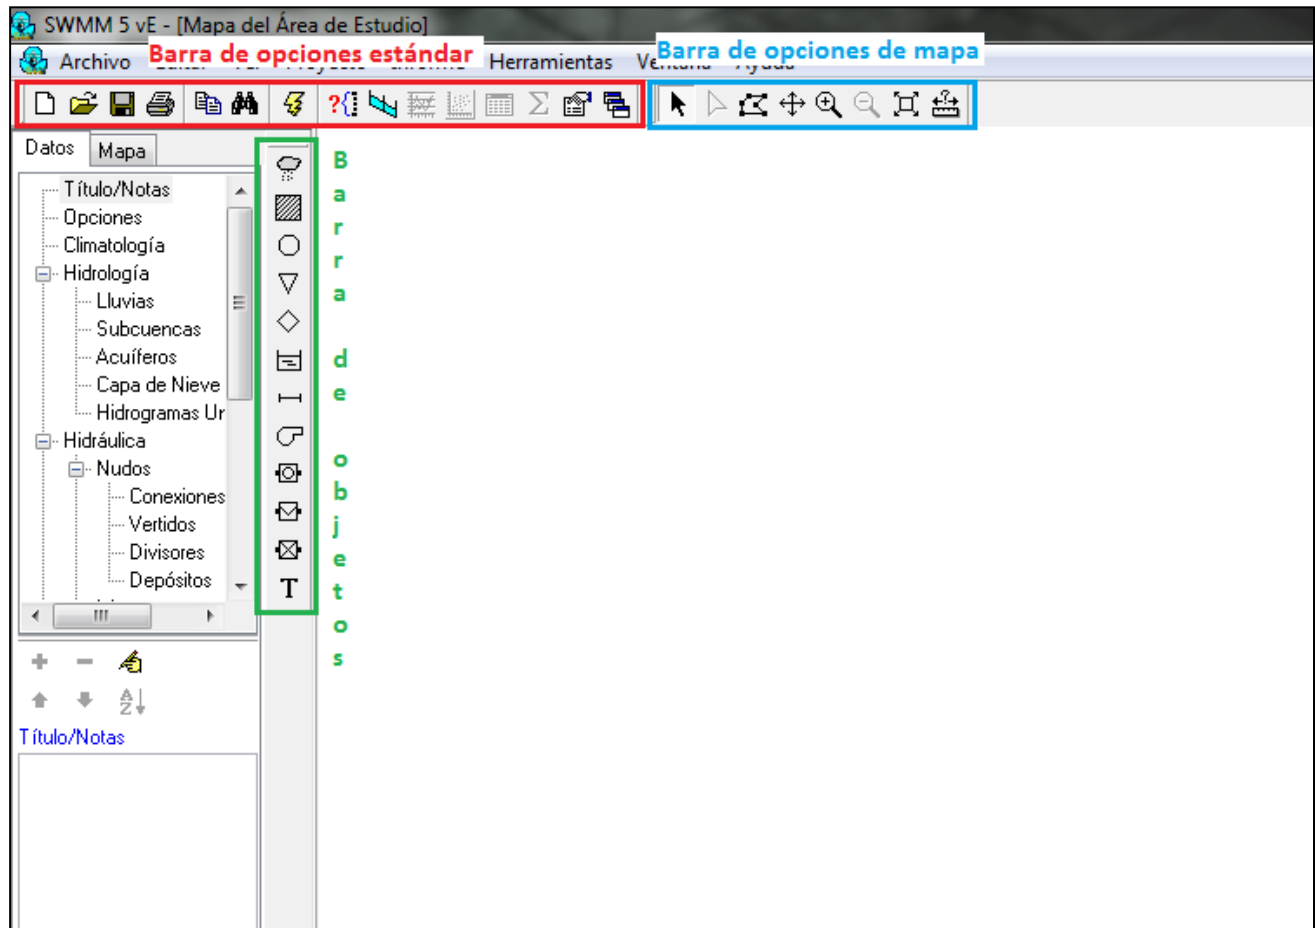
SWMM 5 vE - [Mapa del Área de Estudio]

Archivo Barra de opciones estándar Herramientas Ve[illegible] Barra de opciones de mapa

Datos Mapa

Título/Notas
Opciones
Climatología
Hidrología
Lluvias
Subcuencas
Acuíferos
Capa de Nieve
Hidrogramas Ur
Hidráulica
Nudos
Conexiones
Vertidos
Divisores
Depósitos

Título/Notas

T

Barra de objetos